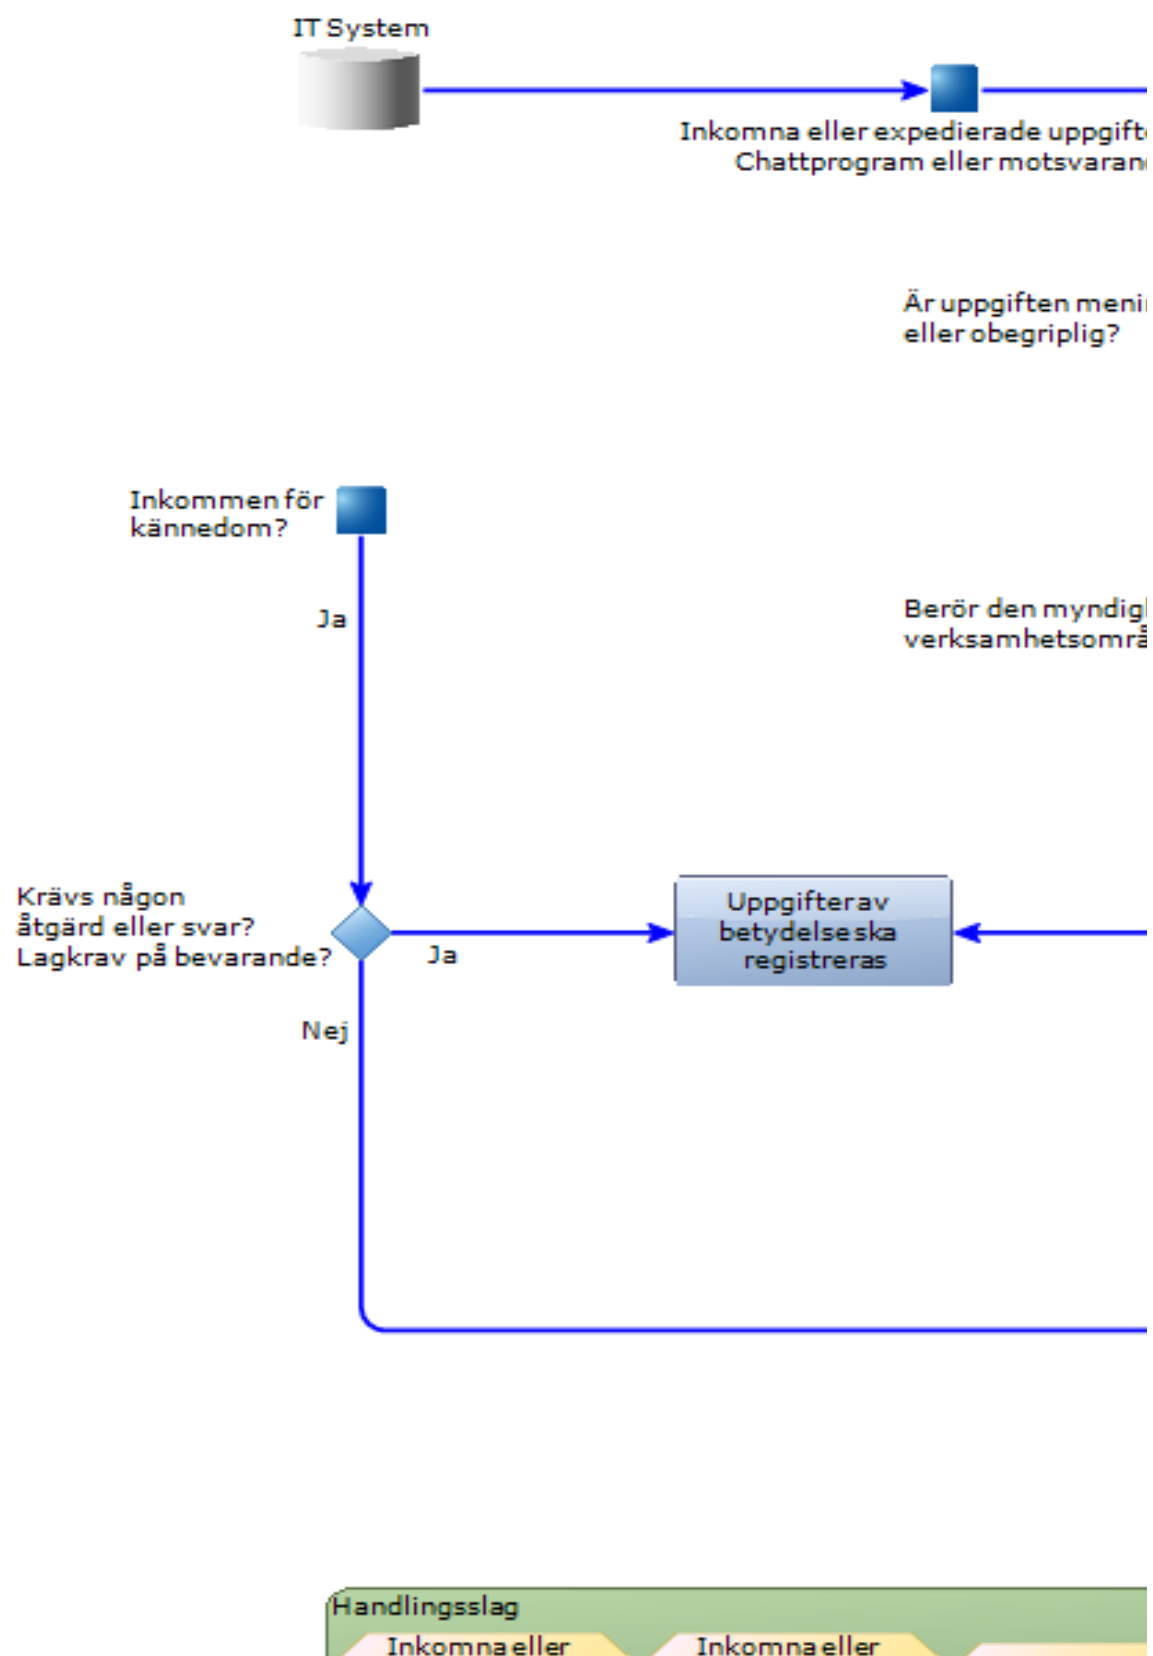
IT System

Inkomna eller expedierade uppgift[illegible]
Chattprogram eller motsvaran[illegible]

Är uppgiften meni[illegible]
eller obegriplig?

Inkommen för kännedom?

Ja

Berör den myndig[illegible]
verksamhetsomr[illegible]

Krävs någon åtgärd eller svar? Lagkrav på bevarande?

Ja

Uppgifter av betydelse ska registreras

Nej

Handlingsslag

Inkomna eller

Inkomna eller